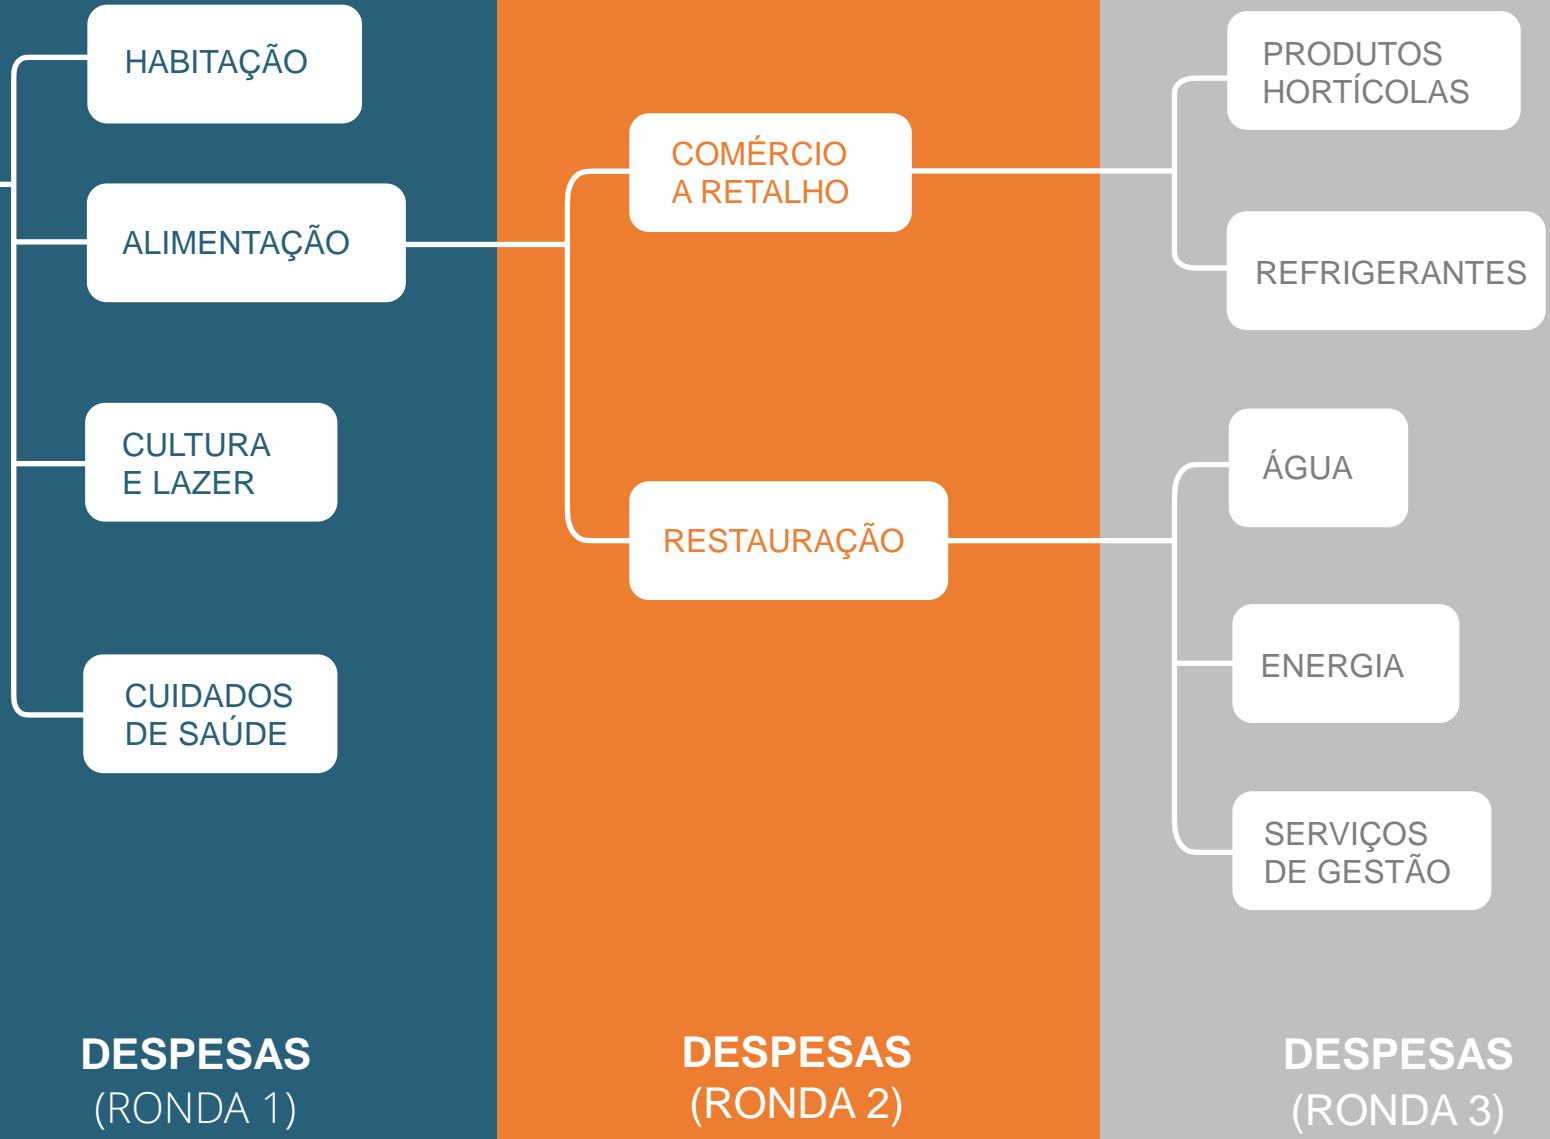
HABITAÇÃO

ALIMENTAÇÃO

CULTURA E LAZER

CUIDADOS DE SAÚDE

DESPESAS (RONDA 1)

COMÉRCIO A RETALHO

RESTAURAÇÃO

DESPESAS (RONDA 2)

PRODUTOS HORTÍCOLAS

REFRIGERANTES

ÁGUA

ENERGIA

SERVIÇOS DE GESTÃO

DESPESAS (RONDA 3)